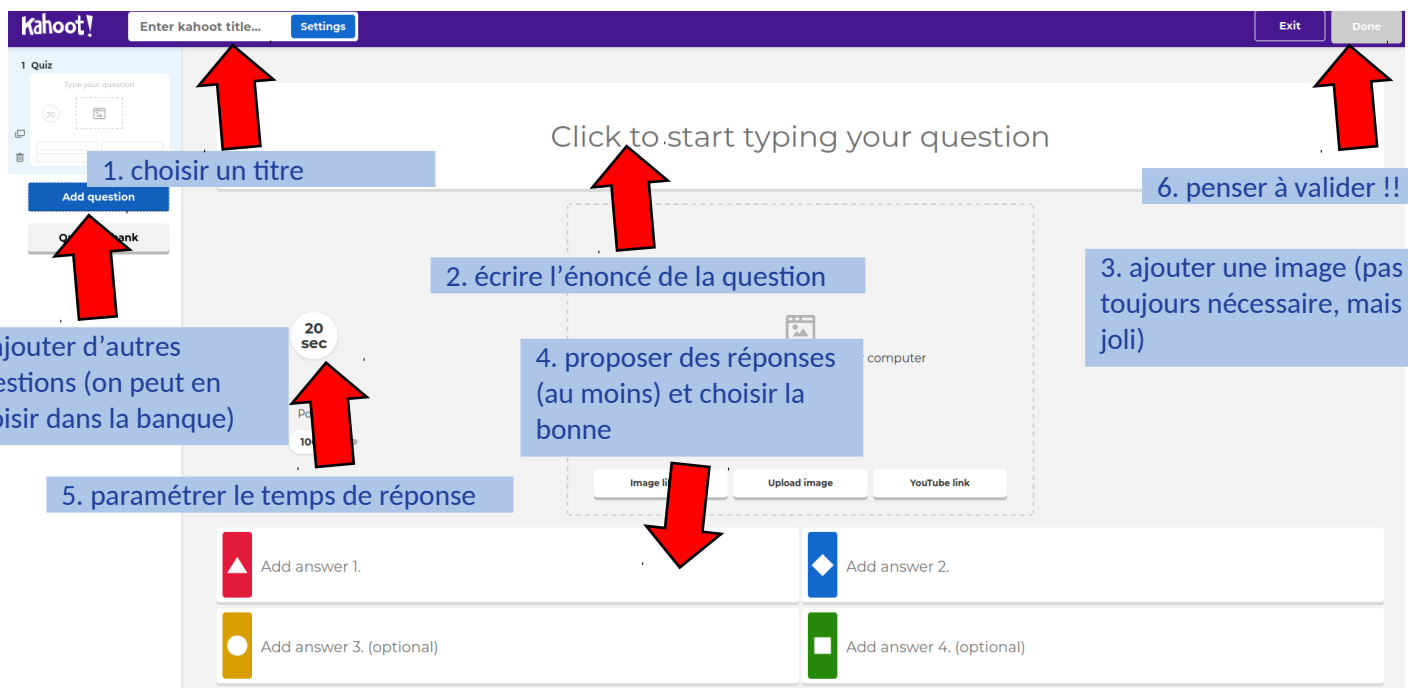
Kahoot!
Enter kahoot title...
Settings
Exit
Done

1 Quiz
Type your question
20

1. choisir un titre

Add question
Q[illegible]ank

Click to start typing your question

6. penser à valider !!

2. écrire l'énoncé de la question

3. ajouter une image (pas toujours nécessaire, mais joli)

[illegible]jouter d'autres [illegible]estions (on peut en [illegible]oisir dans la banque)

20 sec

4. proposer des réponses (au moins) et choisir la bonne

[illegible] computer

Po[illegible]

10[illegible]

Image li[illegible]
Upload image
YouTube link

5. paramétrer le temps de réponse

Add answer 1.
Add answer 2.
Add answer 3. (optional)
Add answer 4. (optional)